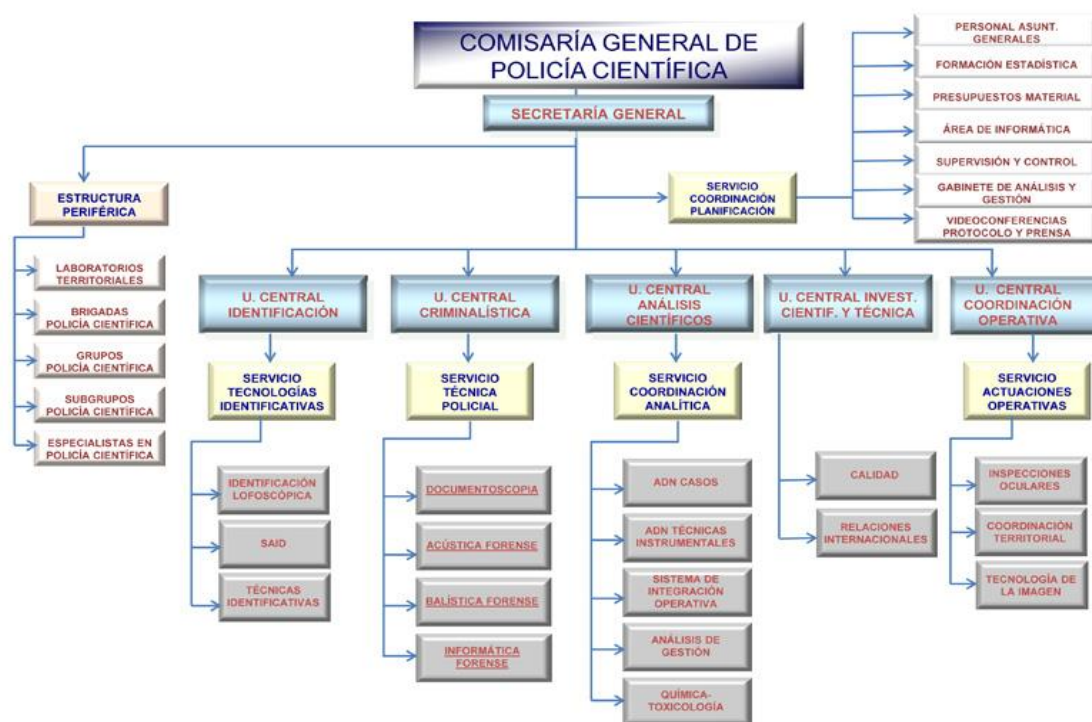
COMISARÍA GENERAL DE POLICÍA CIENTÍFICA

SECRETARÍA GENERAL

PERSONAL ASUNT. GENERALES

FORMACIÓN ESTADÍSTICA

PRESUPUESTOS MATERIAL

ÁREA DE INFORMÁTICA

SUPERVISIÓN Y CONTROL

GABINETE DE ANÁLISIS Y GESTIÓN

VIDEOCONFERENCIAS PROTOCOLO Y PRENSA

SERVICIO COORDINACIÓN PLANIFICACIÓN

ESTRUCTURA PERIFÉRICA

LABORATORIOS TERRITORIALES

BRIGADAS POLICÍA CIENTÍFICA

GRUPOS POLICÍA CIENTÍFICA

SUBGRUPOS POLICÍA CIENTÍFICA

ESPECIALISTAS EN POLICÍA CIENTÍFICA

U. CENTRAL IDENTIFICACIÓN

SERVICIO TECNOLOGÍAS IDENTIFICATIVAS

IDENTIFICACIÓN LOFOSCÓPICA

SAID

TÉCNICAS IDENTIFICATIVAS

U. CENTRAL CRIMINALÍSTICA

SERVICIO TÉCNICA POLICIAL

DOCUMENTOSCOPIA

ACÚSTICA FORENSE

BALÍSTICA FORENSE

INFORMÁTICA FORENSE

U. CENTRAL ANÁLISIS CIENTÍFICOS

SERVICIO COORDINACIÓN ANALÍTICA

ADN CASOS

ADN TÉCNICAS INSTRUMENTALES

SISTEMA DE INTEGRACIÓN OPERATIVA

ANÁLISIS DE GESTIÓN

QUÍMICA-TOXICOLOGÍA

U. CENTRAL INVEST. CIENTIF. Y TÉCNICA

CALIDAD

RELACIONES INTERNACIONALES

U. CENTRAL COORDINACIÓN OPERATIVA

SERVICIO ACTUACIONES OPERATIVAS

INSPECCIONES OCULARES

COORDINACIÓN TERRITORIAL

TECNOLOGÍA DE LA IMAGEN